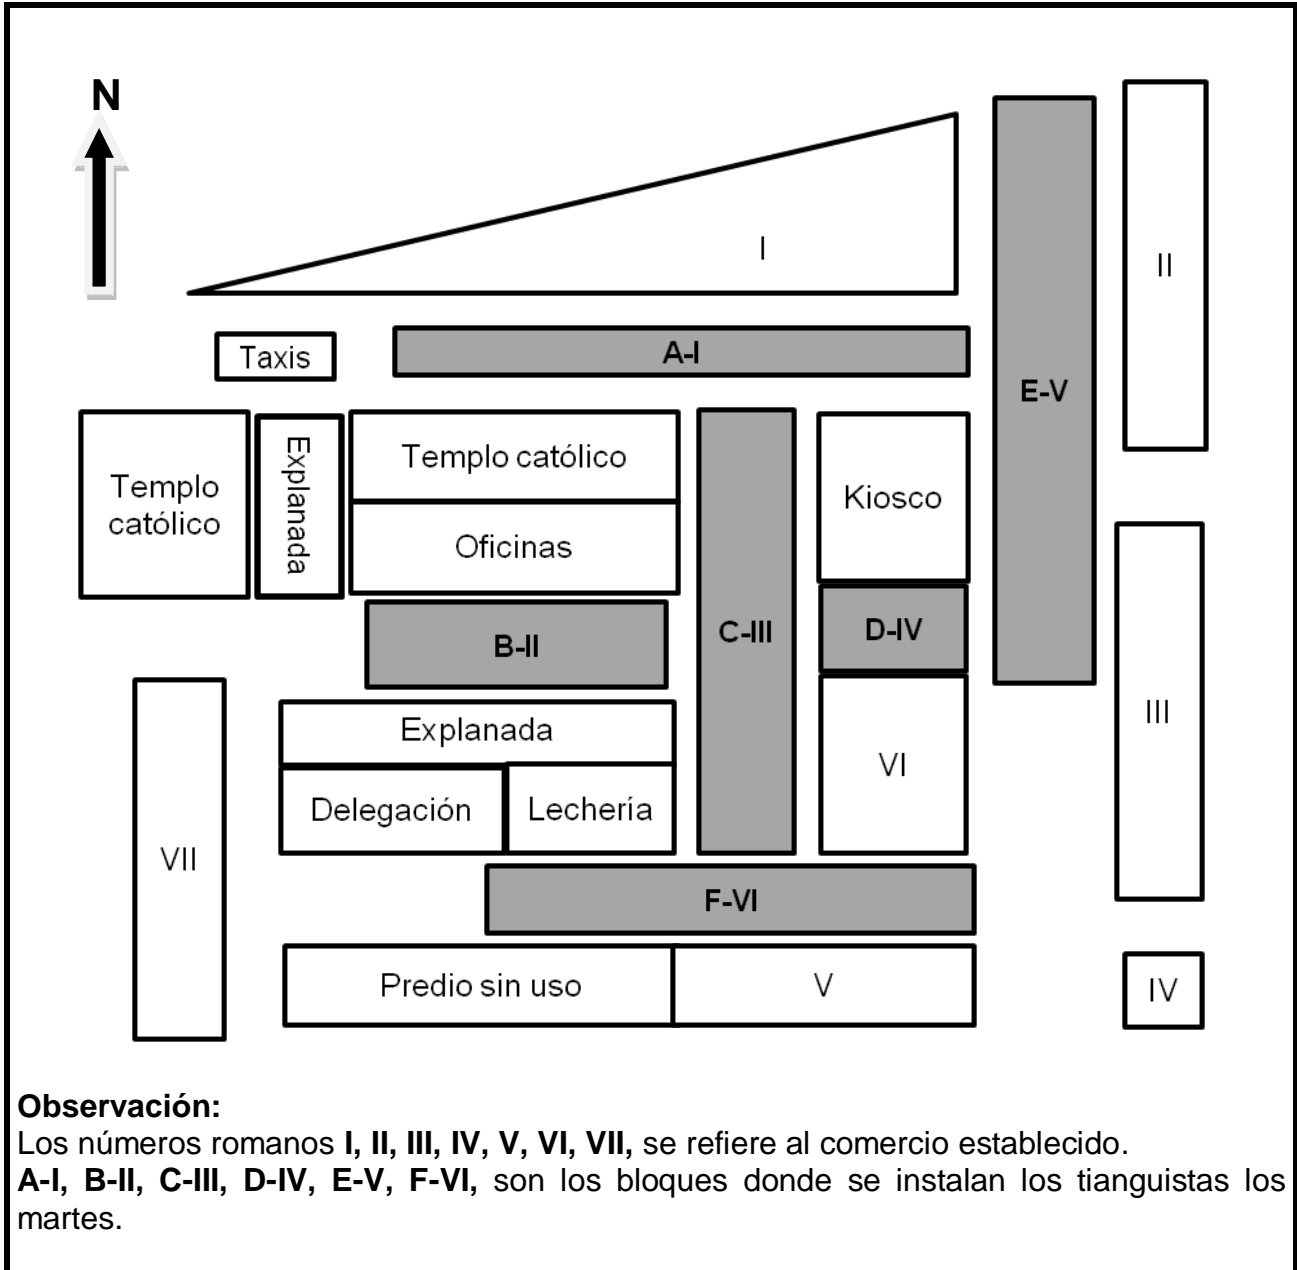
N

I

II

Taxis

A-I

E-V

Templo católico

Explanada

Templo católico

Oficinas

C-III

Kiosco

B-II

D-IV

III

VII

Explanada

VI

Delegación

Lechería

F-VI

Predio sin uso

V

IV

**Observación:**
Los números romanos **I, II, III, IV, V, VI, VII,** se refiere al comercio establecido.
**A-I, B-II, C-III, D-IV, E-V, F-VI,** son los bloques donde se instalan los tianguistas los martes.